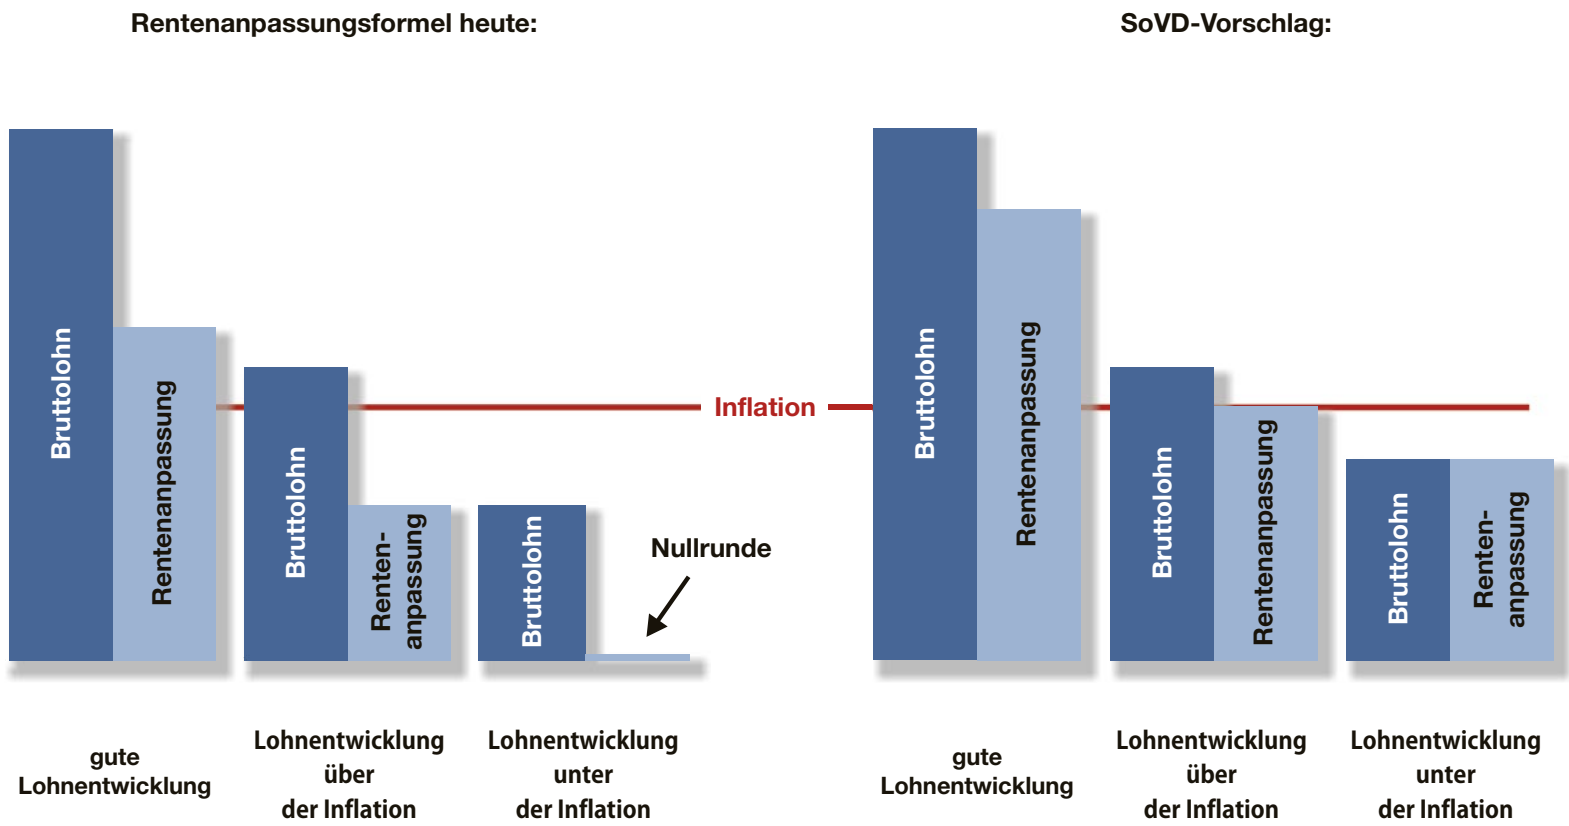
Rentenanpassungsformel heute:

SoVD-Vorschlag:

Bruttolohn

Rentenanpassung

Bruttolohn

Renten-anpassung

Bruttolohn

Nullrunde

Inflation

Bruttolohn

Rentenanpassung

Bruttolohn

Rentenanpassung

Bruttolohn

Renten-anpassung

gute Lohnentwicklung

Lohnentwicklung über der Inflation

Lohnentwicklung unter der Inflation

gute Lohnentwicklung

Lohnentwicklung über der Inflation

Lohnentwicklung unter der Inflation